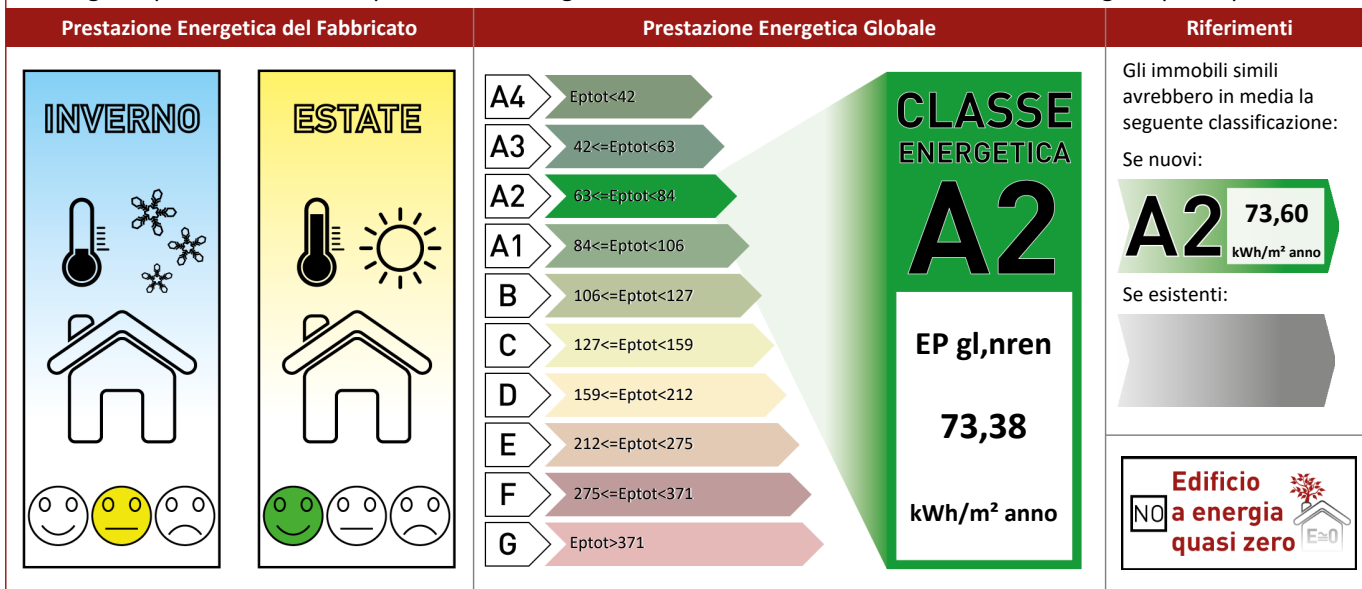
| Prestazione Energetica del Fabbricato | Prestazione Energetica Globale | Riferimenti |
|---|---|---|

INVERNO

ESTATE

A4 Eptot<42
A3 42<=Eptot<63
A2 63<=Eptot<84
A1 84<=Eptot<106
B 106<=Eptot<127
C 127<=Eptot<159
D 159<=Eptot<212
E 212<=Eptot<275
F 275<=Eptot<371
G Eptot>371

CLASSE ENERGETICA
A2

EP gl,nren

73,38

kWh/m² anno

Gli immobili simili avrebbero in media la seguente classificazione:

Se nuovi:

A2 73,60 kWh/m² anno

Se esistenti:

NO Edificio a energia quasi zero

E≥0